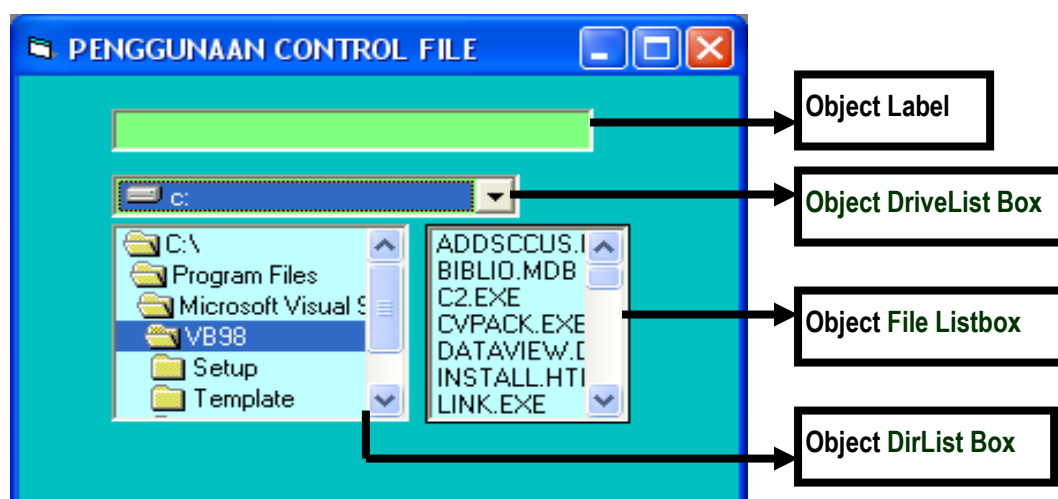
PENGGUNAAN CONTROL FILE

c:

C:\
Program Files
Microsoft Visual S
VB98
Setup
Template

ADDSCCUS.I
BIBLIO.MDB
C2.EXE
CVPACK.EXE
DATAVIEW.D
INSTALL.HTI
LINK.EXE

Object Label

Object DriveList Box

Object File Listbox

Object DirList Box